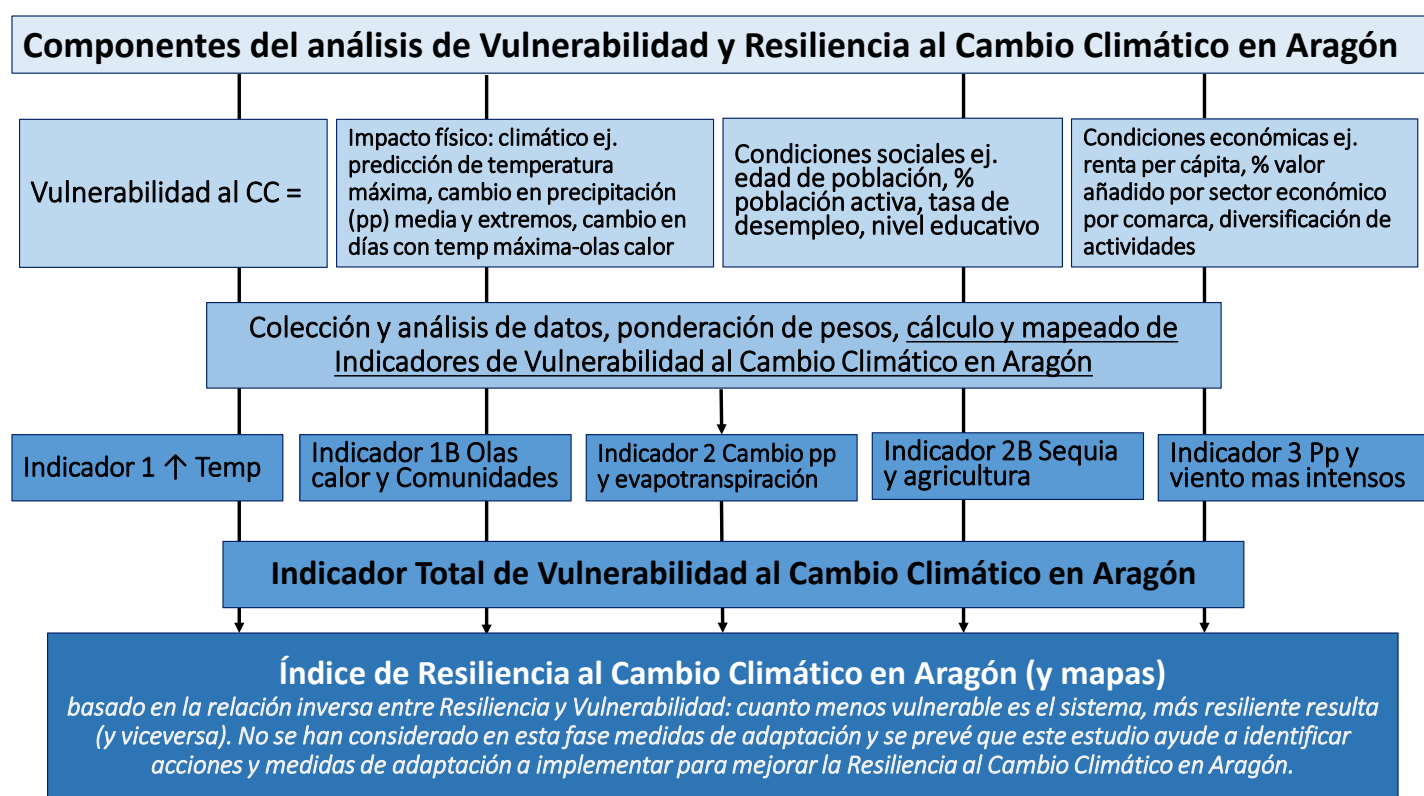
Componentes del análisis de Vulnerabilidad y Resiliencia al Cambio Climático en Aragón

Vulnerabilidad al CC =

Impacto físico: climático ej. predicción de temperatura máxima, cambio en precipitación (pp) media y extremos, cambio en días con temp máxima-olas calor

Condiciones sociales ej. edad de población, % población activa, tasa de desempleo, nivel educativo

Condiciones económicas ej. renta per cápita, % valor añadido por sector económico por comarca, diversificación de actividades

Colección y análisis de datos, ponderación de pesos, cálculo y mapeado de Indicadores de Vulnerabilidad al Cambio Climático en Aragón

Indicador 1 ↑ Temp

Indicador 1B Olas calor y Comunidades

Indicador 2 Cambio pp y evapotranspiración

Indicador 2B Sequia y agricultura

Indicador 3 Pp y viento mas intensos

Indicador Total de Vulnerabilidad al Cambio Climático en Aragón

Índice de Resiliencia al Cambio Climático en Aragón (y mapas)
basado en la relación inversa entre Resiliencia y Vulnerabilidad: cuanto menos vulnerable es el sistema, más resiliente resulta (y viceversa). No se han considerado en esta fase medidas de adaptación y se prevé que este estudio ayude a identificar acciones y medidas de adaptación a implementar para mejorar la Resiliencia al Cambio Climático en Aragón.